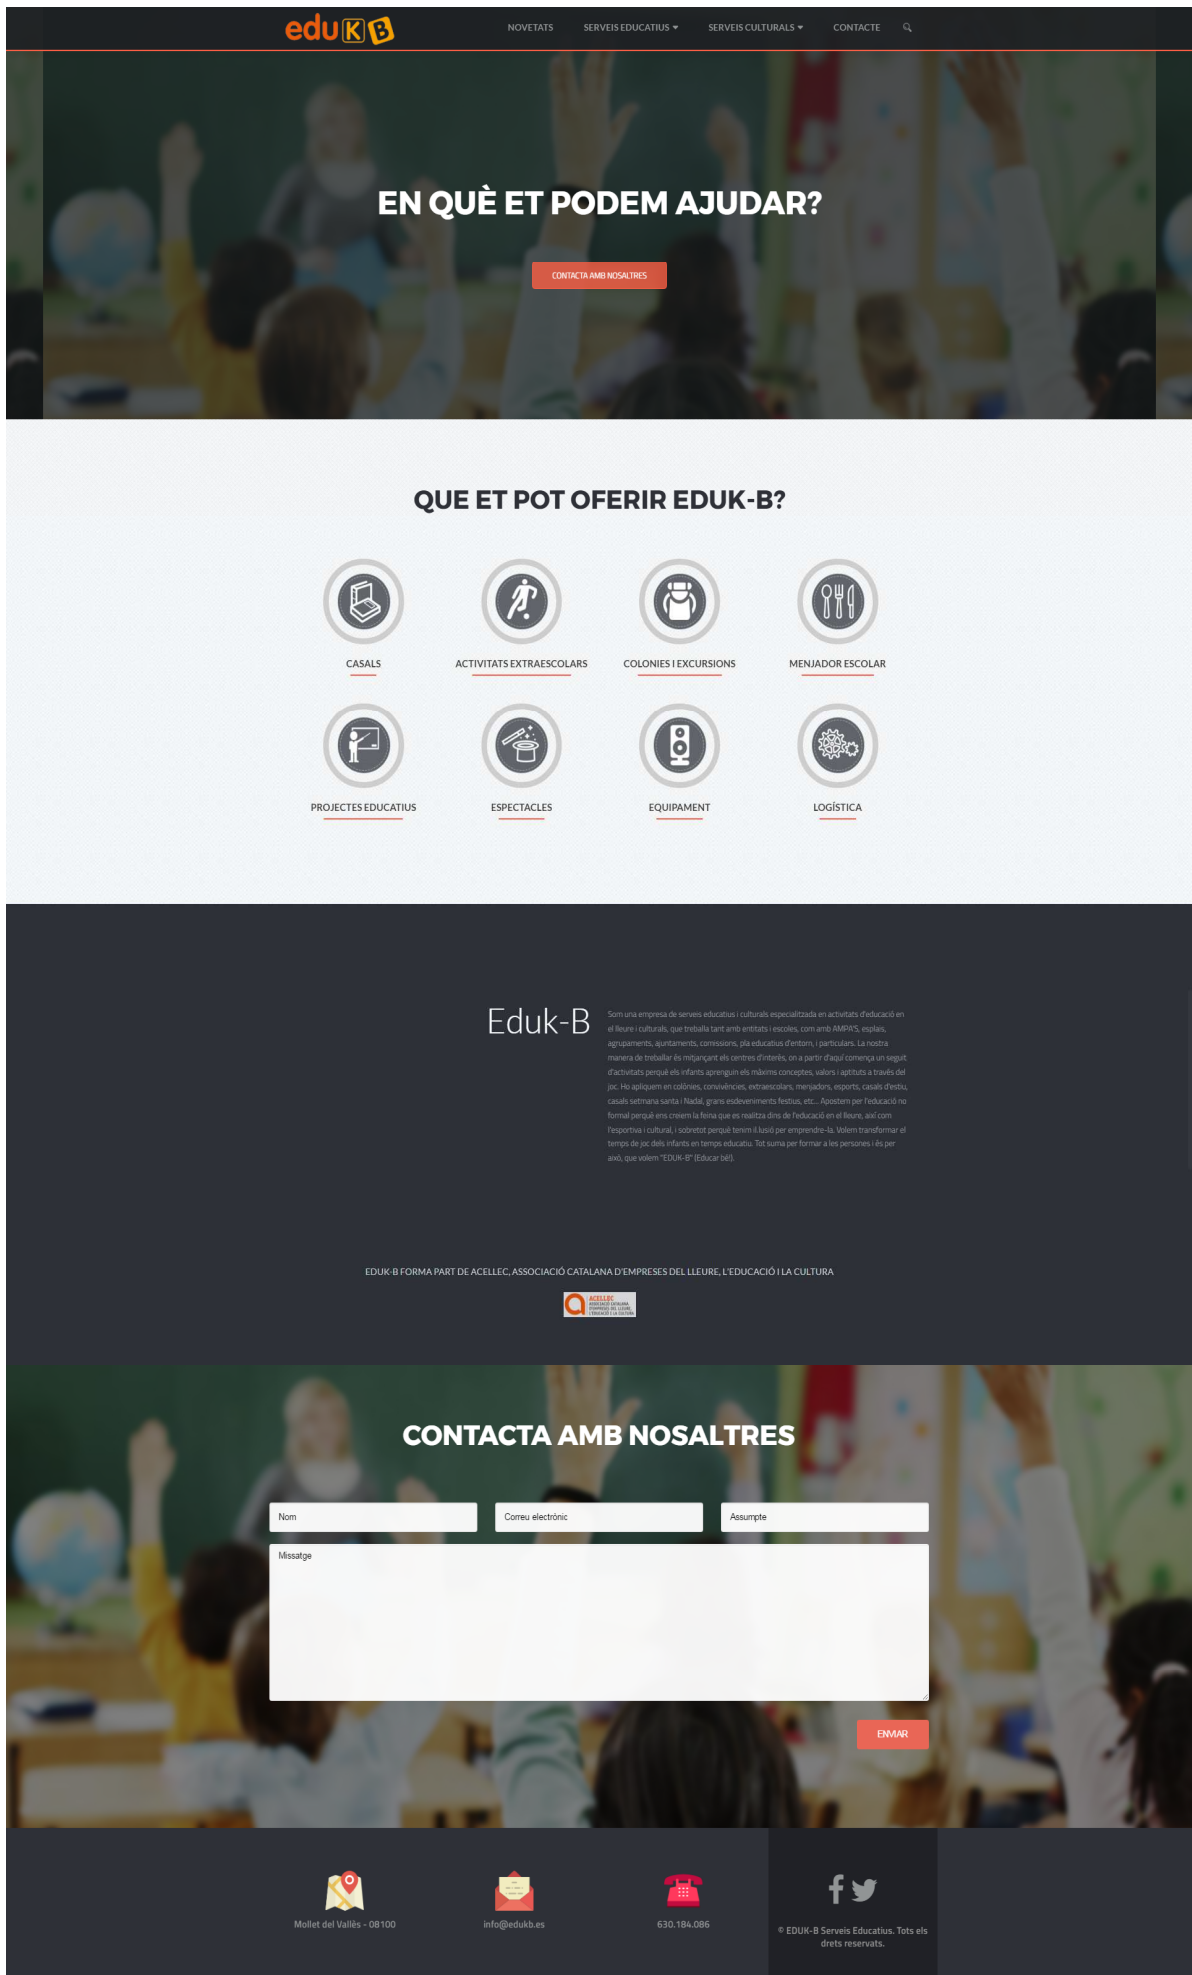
eduKB

NOVETATS SERVEIS EDUCATIUS ▾ SERVEIS CULTURALS ▾ CONTACTE

EN QUÈ ET PODEM AJUDAR?

CONTACTA AMB NOSALTRES

QUE ET POT OFERIR EDUK-B?

CASALS

ACTIVITATS EXTRAESCOLARS

COLONIES I EXCURSIONS

MENJADOR ESCOLAR

PROJECTES EDUCATIUS

ESPECTACLES

EQUIPAMENT

LOGÍSTICA

Eduk-B

Som una empresa de serveis educatius i culturals especialitzada en activitats d'educació en el lleure i culturals, que treballa tant amb entitats i escoles, com amb AMPA'S, esplais, agrupaments, ajuntaments, comissions, pla educatius d'entorn, i particulars. La nostra manera de treballar és mitjançant els centres d'interès, on a partir d'aquí comença un seguit d'activitats perquè els infants aprenguin els màxims conceptes, valors i aptituts a través del joc. Ho apliquem en colònies, convivències, extraescolars, menjadors, esports, casals d'estiu, casals setmana santa i Nadal, grans esdeveniments festius, etc... Apostem per l'educació no formal perquè ens creiem la feina que es realitza dins de l'educació en el lleure, així com l'esportiva i cultural, i sobretot perquè tenim il·lusió per emprendre-la. Volem transformar el temps de joc dels infants en temps educatiu. Tot suma per formar a les persones i és per això, que volem "EDUK-B" (Educar bé!).

EDUK-B FORMA PART DE ACELLEC, ASSOCIACIÓ CATALANA D'EMPRESES DEL LLEURE, L'EDUCACIÓ I LA CULTURA

ACELLEC

CONTACTA AMB NOSALTRES

Nom

Correu electrònic

Assumpte

Missatge

ENVIAR

Mollet del Vallès - 08100

info@edukb.es

630.184.086

© EDUK-B Serveis Educatius. Tots els drets reservats.